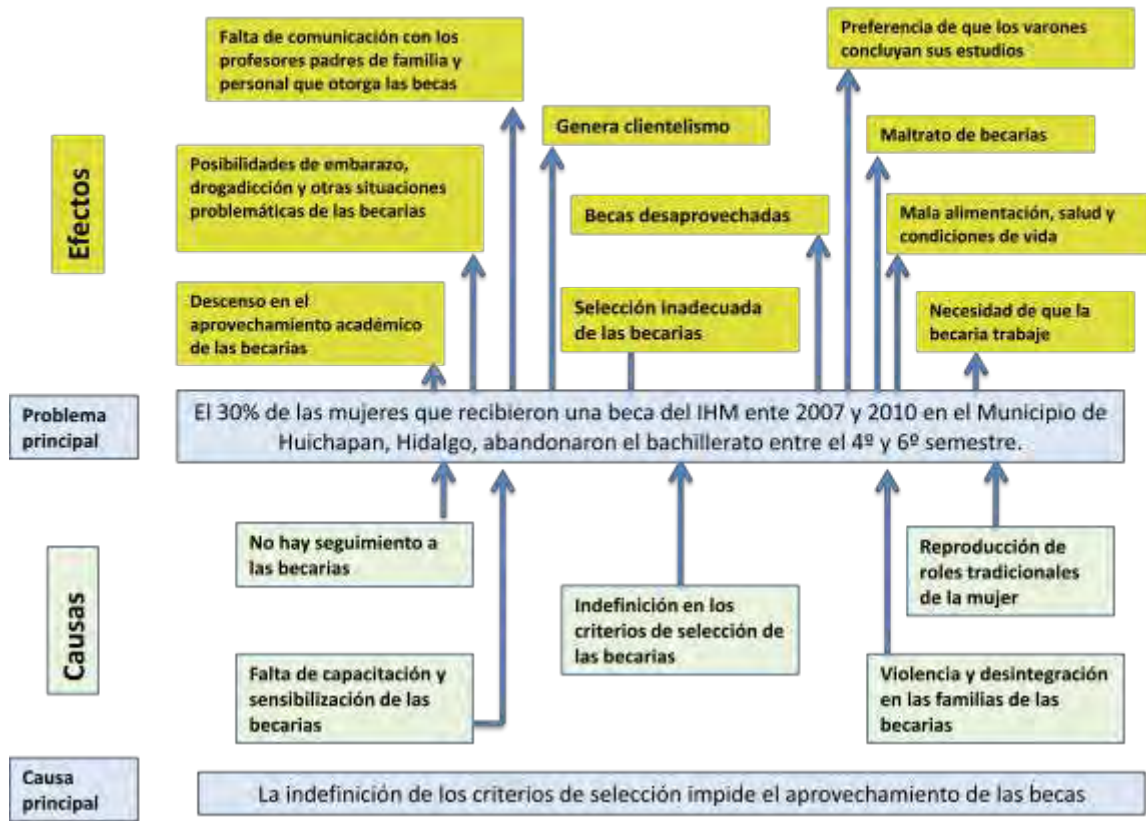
Efectos

Falta de comunicación con los profesores padres de familia y personal que otorga las becas

Preferencia de que los varones concluyan sus estudios

Genera clientelismo

Maltrato de becarias

Posibilidades de embarazo, drogadicción y otras situaciones problemáticas de las becarias

Becas desaprovechadas

Mala alimentación, salud y condiciones de vida

Descenso en el aprovechamiento académico de las becarias

Selección inadecuada de las becarias

Necesidad de que la becaria trabaje

Problema principal

El 30% de las mujeres que recibieron una beca del IHM ente 2007 y 2010 en el Municipio de Huichapan, Hidalgo, abandonaron el bachillerato entre el 4º y 6º semestre.

Causas

No hay seguimiento a las becarias

Reproducción de roles tradicionales de la mujer

Indefinición en los criterios de selección de las becarias

Falta de capacitación y sensibilización de las becarias

Violencia y desintegración en las familias de las becarias

Causa principal

La indefinición de los criterios de selección impide el aprovechamiento de las becas